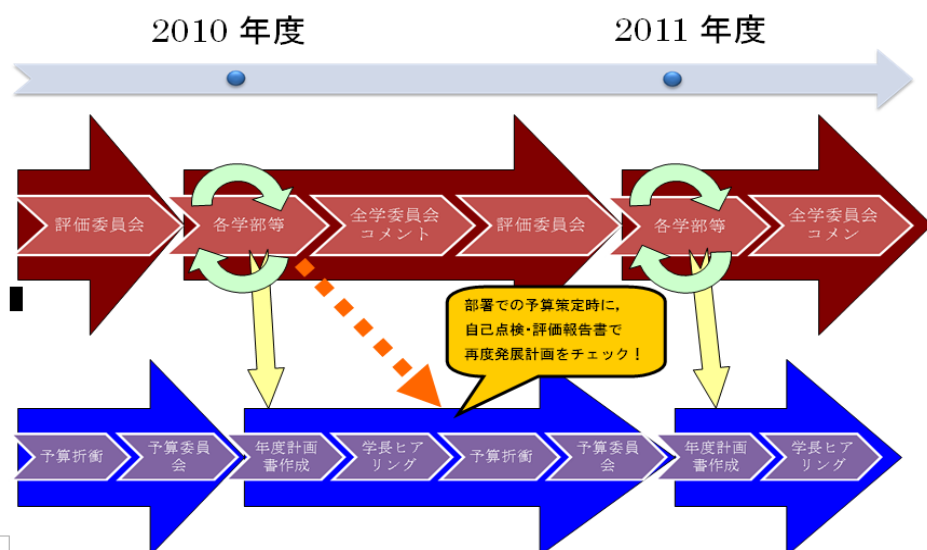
2010 年度

2011 年度

評価委員会

各学部等

全学委員会コメント

評価委員会

各学部等

全学委員会コメン

部署での予算策定時に,
自己点検・評価報告書で
再度発展計画をチェック！

予算折衝

予算委員会

年度計画書作成

学長ヒアリング

予算折衝

予算委員会

年度計画書作成

学長ヒアリング